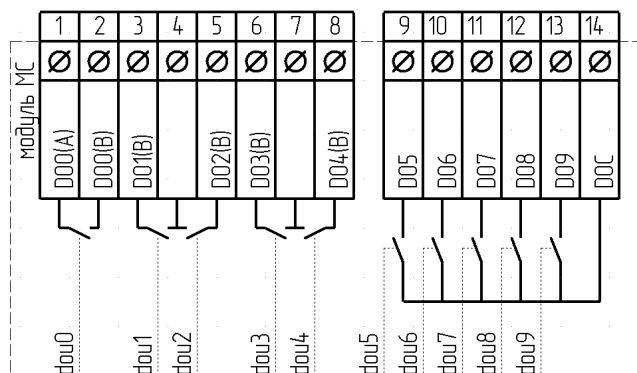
модуль МС

| 1 | 2 | 3 | 4 | 5 | 6 | 7 | 8 |
|---|---|---|---|---|---|---|---|
| Ø | Ø | Ø | Ø | Ø | Ø | Ø | Ø |
| DO0(A) | DO0(B) | DO1(B) | | DO2(B) | DO3(B) | | DO4(B) |

| 9 | 10 | 11 | 12 | 13 | 14 |
|---|---|---|---|---|---|
| Ø | Ø | Ø | Ø | Ø | Ø |
| DO5 | DO6 | DO7 | DO8 | DO9 | DOC |

dou0
dou1
dou2
dou3
dou4
dou5
dou6
dou7
dou8
dou9